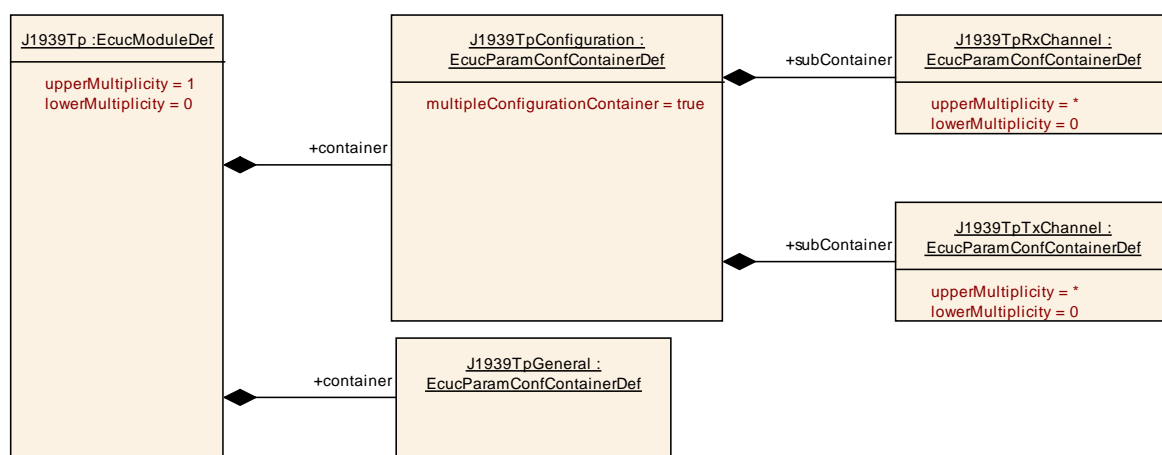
J1939Tp :EcucModuleDef

upperMultiplicity = 1
lowerMultiplicity = 0

+container

J1939TpConfiguration : EcucParamConfContainerDef

multipleConfigurationContainer = true

+subContainer

J1939TpRxChannel : EcucParamConfContainerDef

upperMultiplicity = *
lowerMultiplicity = 0

+subContainer

J1939TpTxChannel : EcucParamConfContainerDef

upperMultiplicity = *
lowerMultiplicity = 0

+container

J1939TpGeneral : EcucParamConfContainerDef